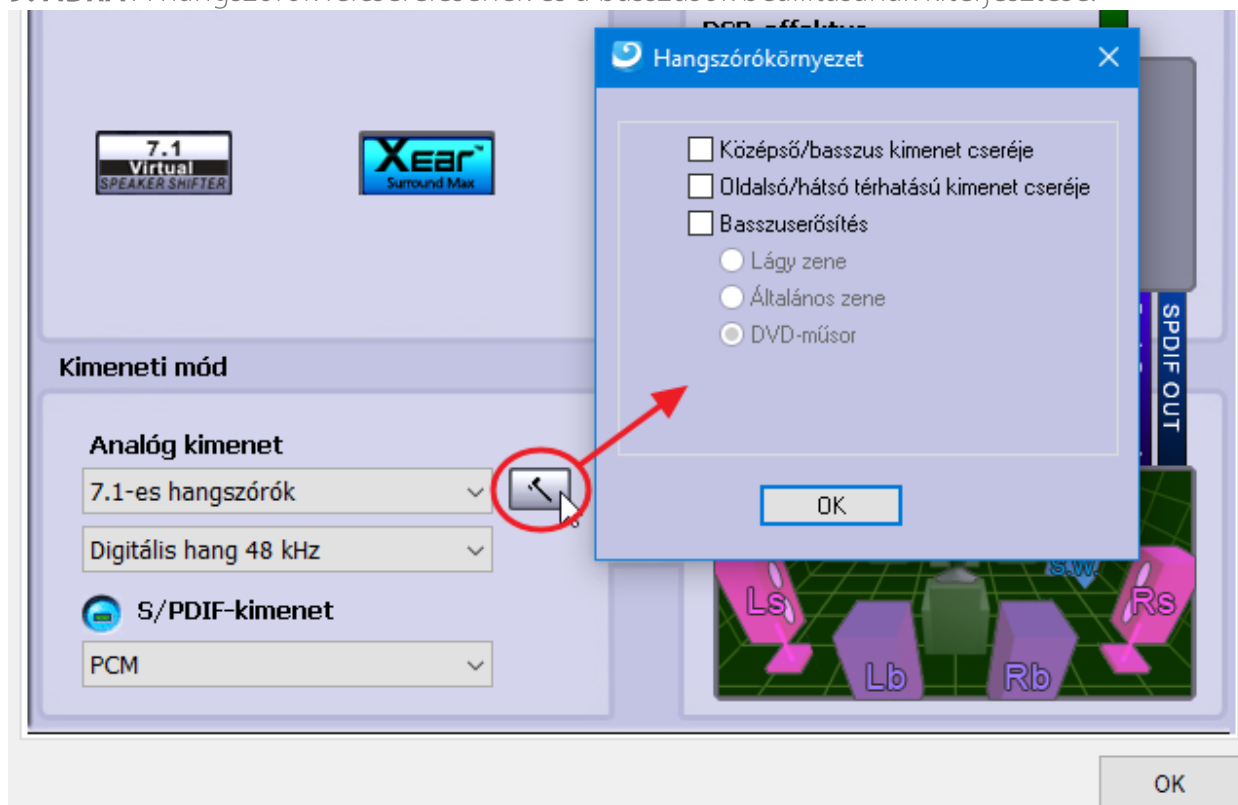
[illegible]

DSP-effektus

7.1 Virtual SPEAKER SHIFTER

Xear Surround Max

Hangszórókörnyezet

Középső/basszus kimenet cseréje
Oldalsó/hátsó térhatású kimenet cseréje
Basszuserősítés
Lágy zene
Általános zene
DVD-műsor

OK

Kimeneti mód

Analóg kimenet

7.1-es hangszórók

Digitális hang 48 kHz

S/PDIF-kimenet

PCM

SPDIF OUT

S.W.

Ls

Rs

Lb

Rb

OK